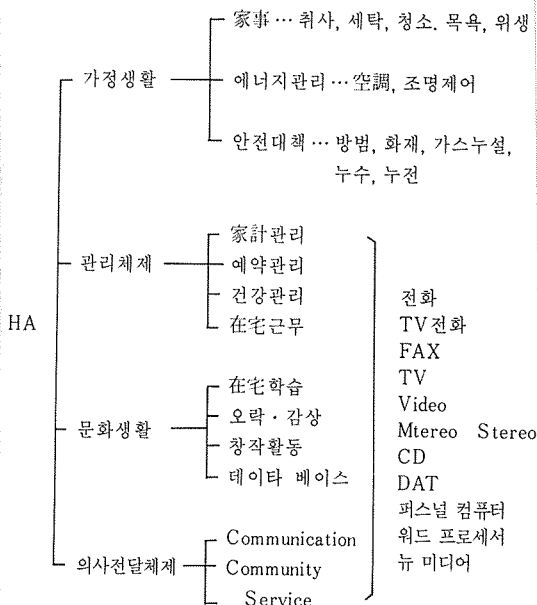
HA

가정생활
家事 … 취사, 세탁, 청소. 목욕, 위생
에너지관리 … 空調, 조명제어
안전대책 … 방범, 화재, 가스누설, 누수, 누전

관리체제
家計관리
예약관리
건강관리
在宅근무

문화생활
在宅학습
오락 · 감상
창작활동
데이타 베이스

의사전달체제
Communication
Community
Service

전화
TV전화
FAX
TV
Video
Mtereo Stereo
CD
DAT
퍼스널 컴퓨터
워드 프로세서
뉴 미디어